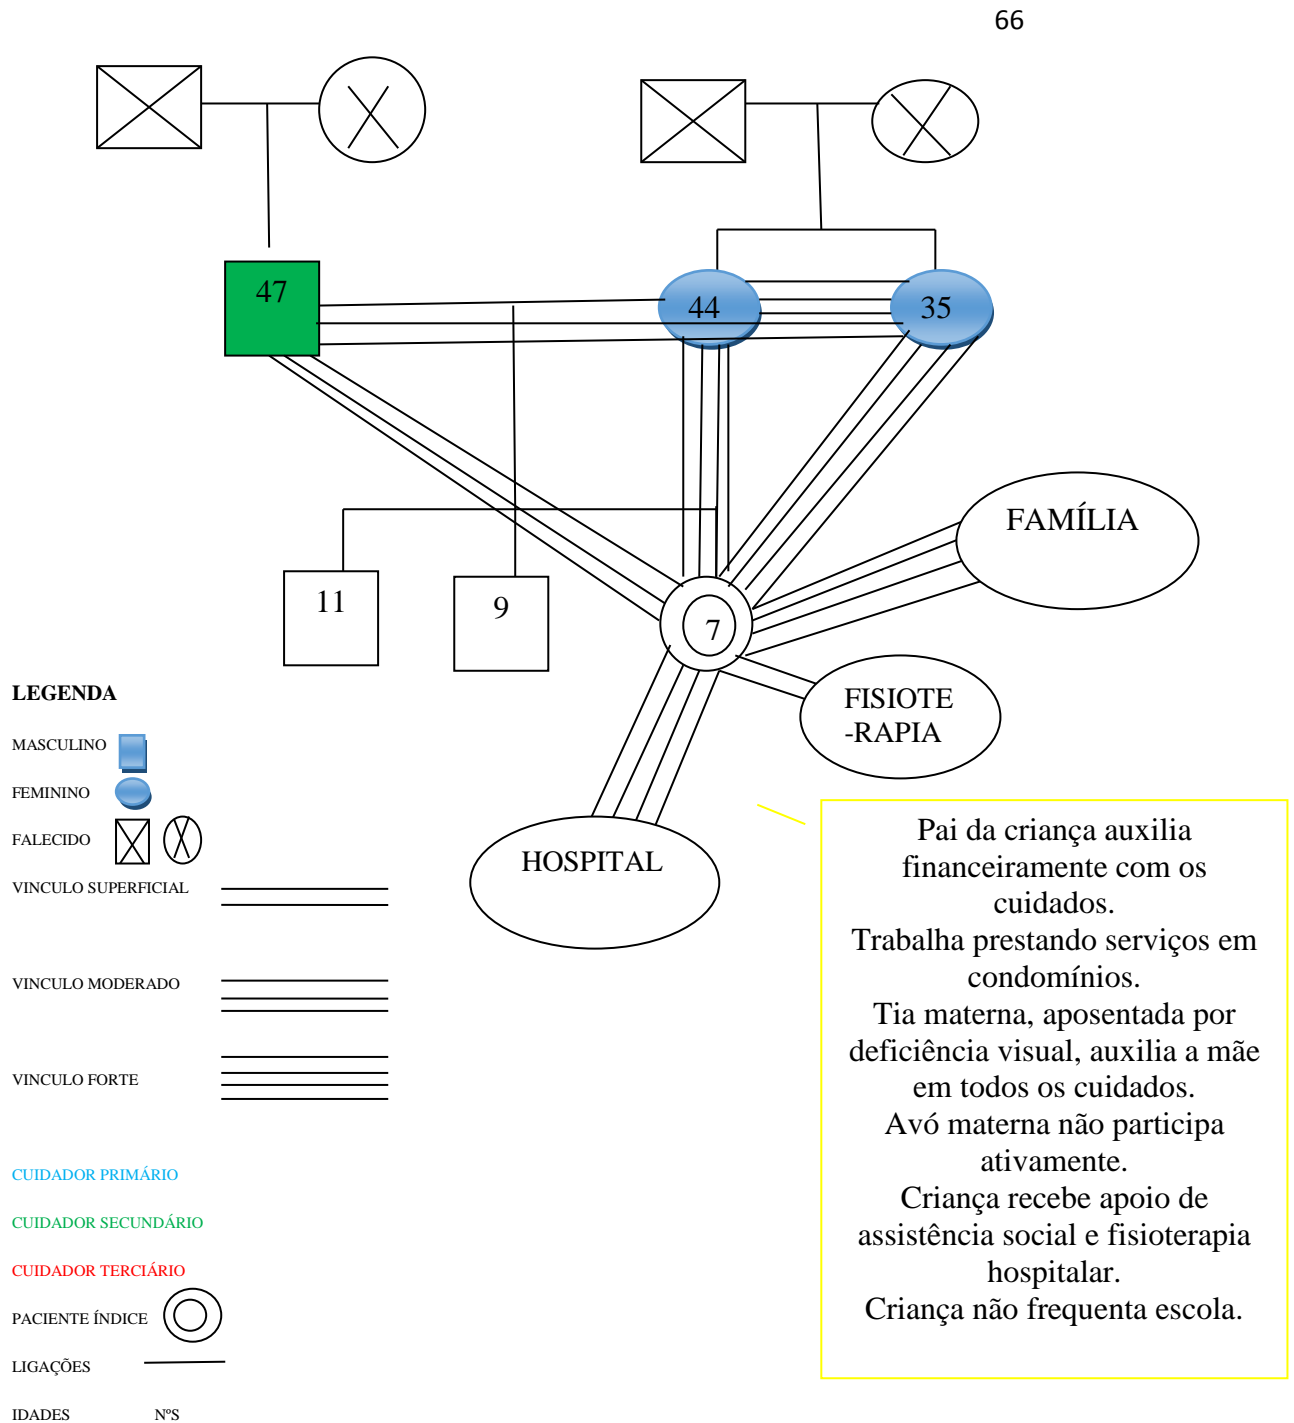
66

47

44

35

FAMÍLIA

11

9

7

FISIOTE -RAPIA

HOSPITAL

LEGENDA

MASCULINO

FEMININO

FALECIDO

VINCULO SUPERFICIAL

VINCULO MODERADO

VINCULO FORTE

CUIDADOR PRIMÁRIO

CUIDADOR SECUNDÁRIO

CUIDADOR TERCIÁRIO

PACIENTE ÍNDICE

LIGAÇÕES

IDADES N°S

Pai da criança auxilia financeiramente com os cuidados.
Trabalha prestando serviços em condomínios.
Tia materna, aposentada por deficiência visual, auxilia a mãe em todos os cuidados.
Avó materna não participa ativamente.
Criança recebe apoio de assistência social e fisioterapia hospitalar.
Criança não frequenta escola.